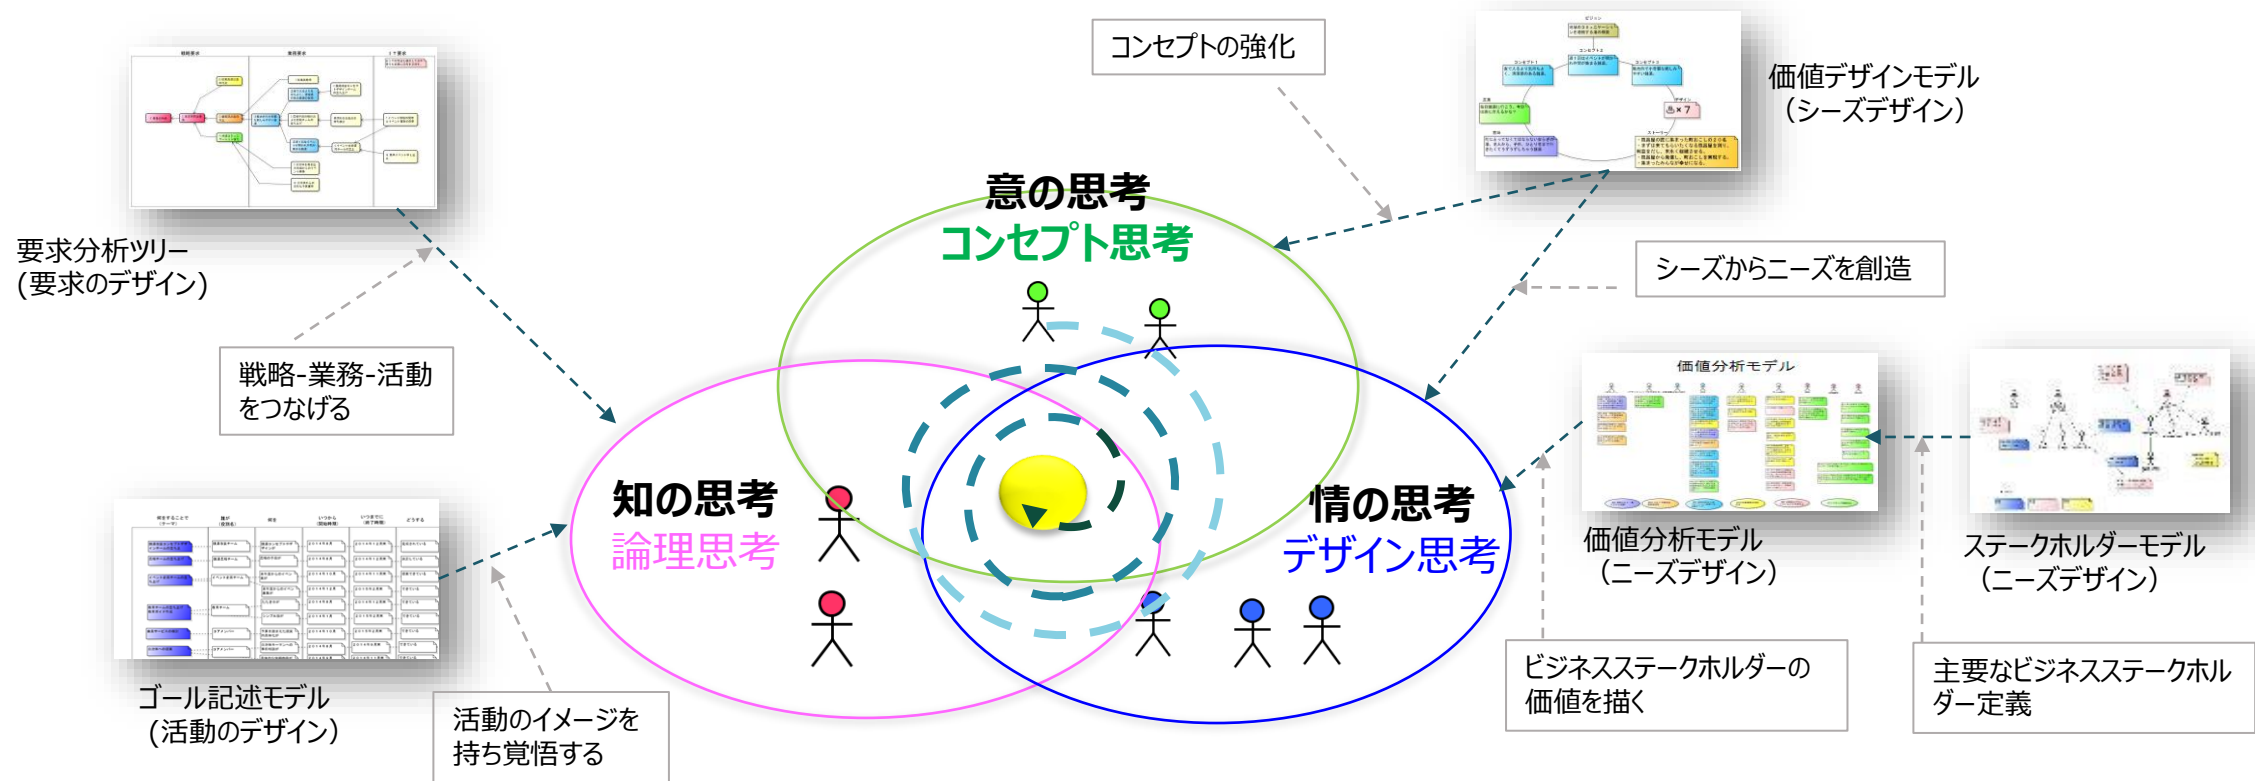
要求分析ツリー
(要求のデザイン)

戦略-業務-活動
をつなげる

ゴール記述モデル
(活動のデザイン)

活動のイメージを
持ち覚悟する

コンセプトの強化

意の思考
コンセプト思考

知の思考
論理思考

情の思考
デザイン思考

価値デザインモデル
(シーズデザイン)

シーズからニーズを創造

価値分析モデル

価値分析モデル
(ニーズデザイン)

ステークホルダーモデル
(ニーズデザイン)

ビジネスステークホルダーの
価値を描く

主要なビジネスステークホル
ダー定義